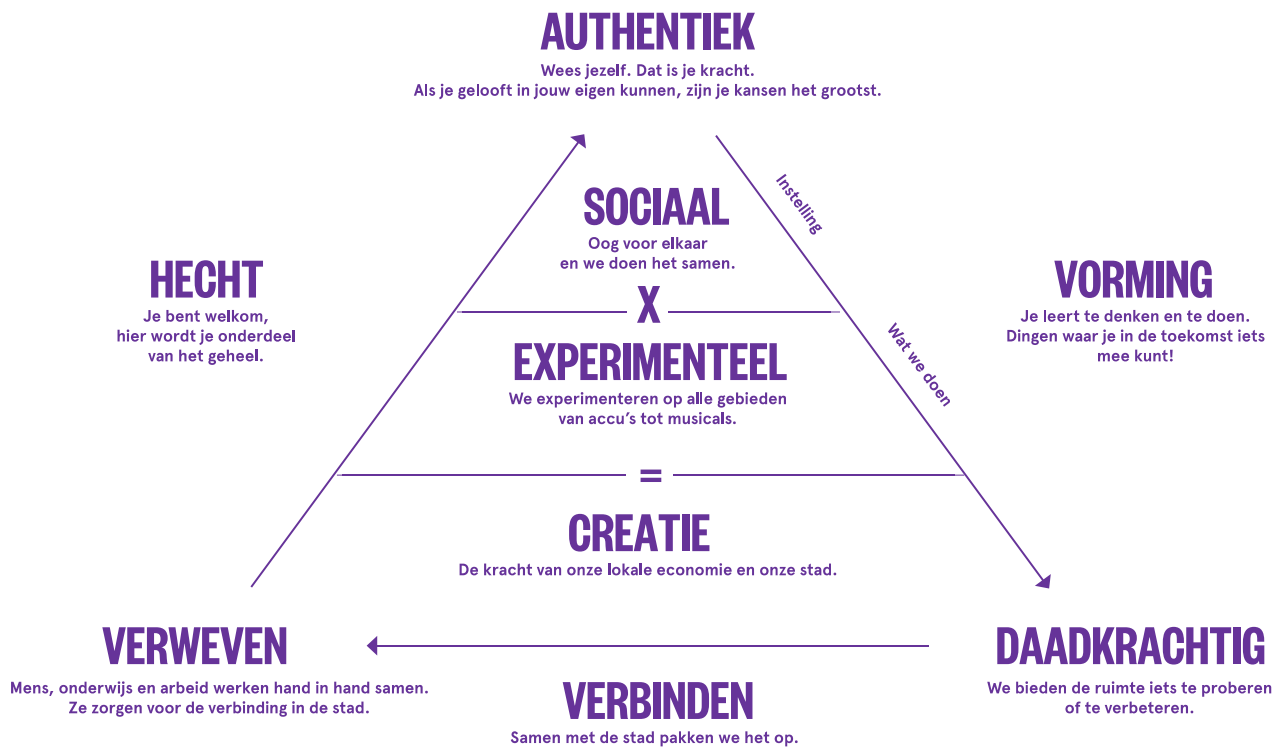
AUTHENTIEK
Wees jezelf. Dat is je kracht.
Als je gelooft in jouw eigen kunnen, zijn je kansen het grootst.

Instelling

SOCIAAL
Oog voor elkaar
en we doen het samen.

HECHT
Je bent welkom,
hier wordt je onderdeel
van het geheel.

VORMING
Je leert te denken en te doen.
Dingen waar je in de toekomst iets
mee kunt!

X

Wat we doen

EXPERIMENTEEL
We experimenteren op alle gebieden
van accu's tot musicals.

=

CREATIE
De kracht van onze lokale economie en onze stad.

VERWEVEN
Mens, onderwijs en arbeid werken hand in hand samen.
Ze zorgen voor de verbinding in de stad.

DAADKRACHTIG
We bieden de ruimte iets te proberen
of te verbeteren.

VERBINDEN
Samen met de stad pakken we het op.